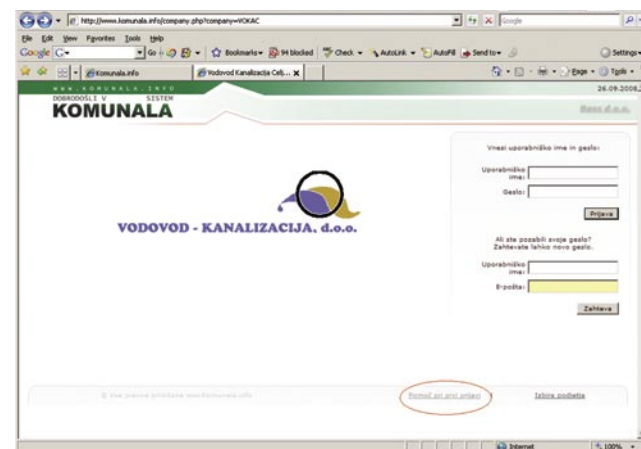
http://www.komunala.info/company.php?company=VOKAC

Google

File Edit View Favorites Tools Help

Google G- Go Bookmarks 94 blocked Check AutoLink AutoFill Send to Settings

Komunala.info

Vodovod Kanalizacija Celj... ×

Page Tools

WWW.KOMUNALA.INFO

26.09.2008

DOBRODOŠLI V SISTEM

KOMUNALA

Baza d.o.o.

VODOVOD - KANALIZACIJA, d.o.o.

Vnesi uporabniško ime in geslo:

Uporabniško ime:

Geslo:

Prijava

Ali ste pozabili svoje geslo? Zahtevate lahko novo geslo.

Uporabniško ime:

E-pošta:

Zahteva

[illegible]

Pomoč pri prvi prijavi

Izbira podjetja

Internet

100%